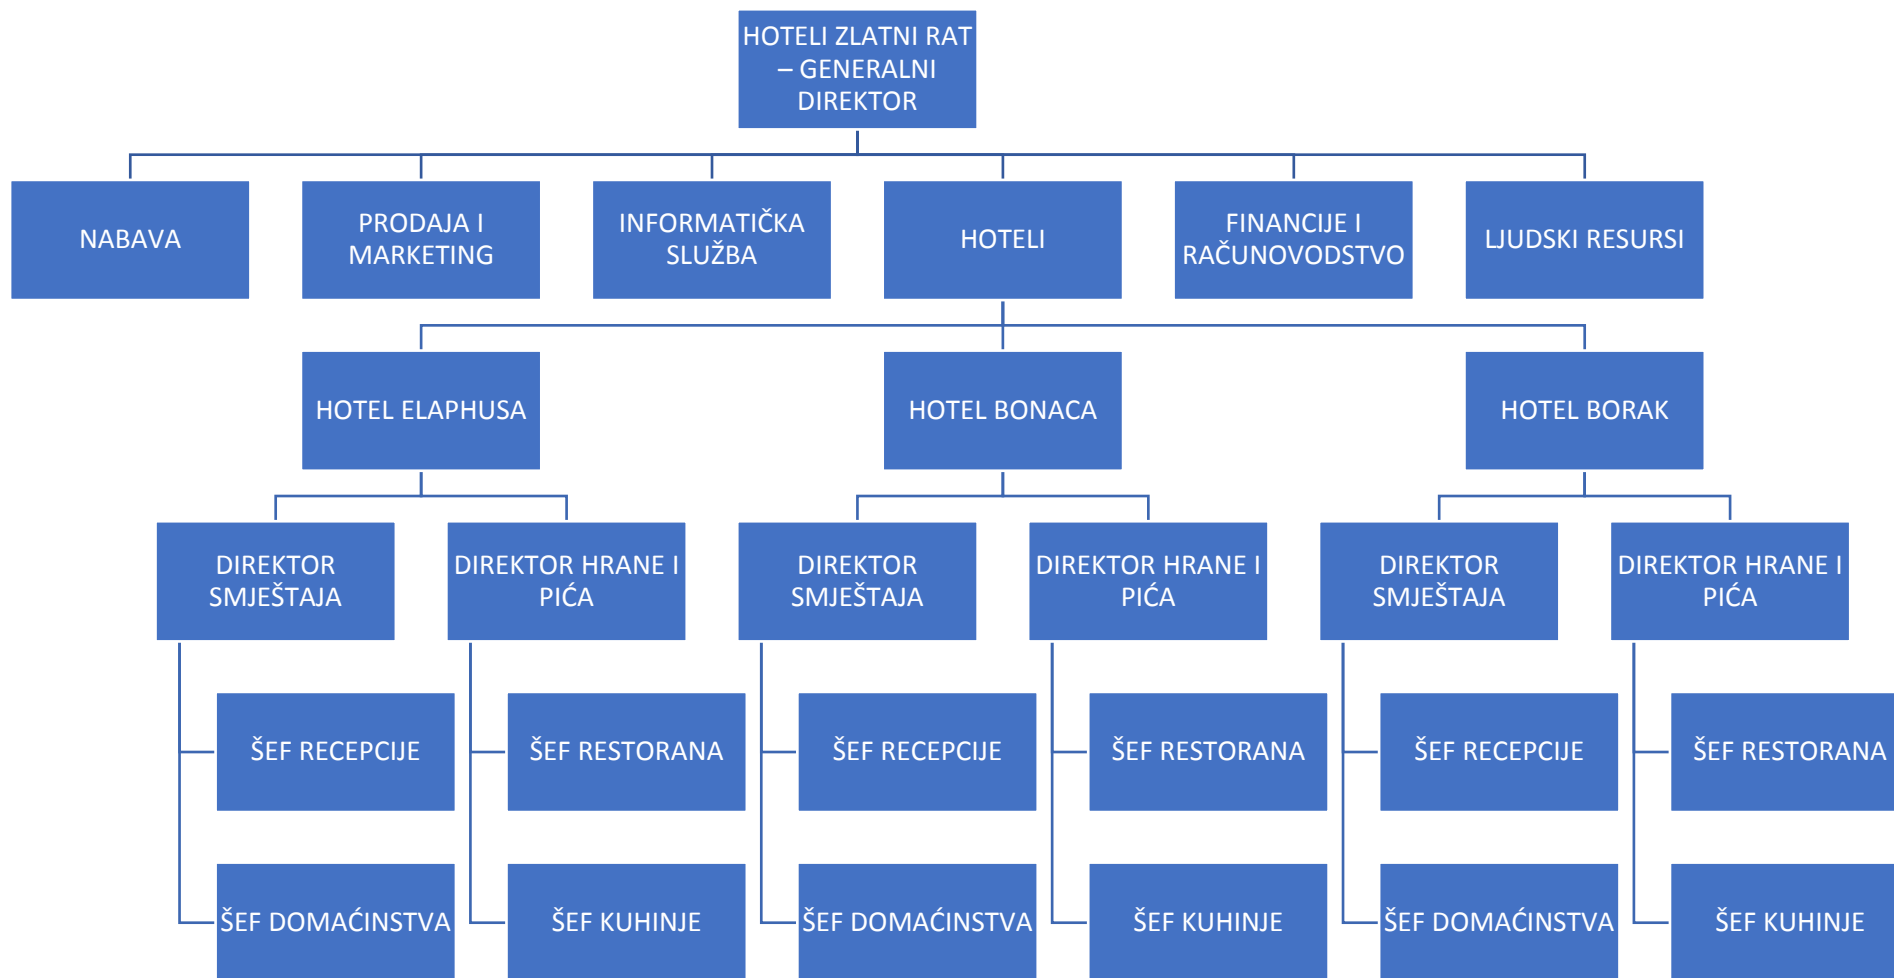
HOTELI ZLATNI RAT – GENERALNI DIREKTOR

NABAVA

PRODAJA I MARKETING

INFORMATIČKA SLUŽBA

HOTELI

FINANCIJE I RAČUNOVODSTVO

LJUDSKI RESURSI

HOTEL ELAPHUSA

HOTEL BONACA

HOTEL BORAK

DIREKTOR SMJEŠTAJA

DIREKTOR HRANE I PIĆA

DIREKTOR SMJEŠTAJA

DIREKTOR HRANE I PIĆA

DIREKTOR SMJEŠTAJA

DIREKTOR HRANE I PIĆA

ŠEF RECEPCIJE

ŠEF RESTORANA

ŠEF RECEPCIJE

ŠEF RESTORANA

ŠEF RECEPCIJE

ŠEF RESTORANA

ŠEF DOMAĆINSTVA

ŠEF KUHINJE

ŠEF DOMAĆINSTVA

ŠEF KUHINJE

ŠEF DOMAĆINSTVA

ŠEF KUHINJE